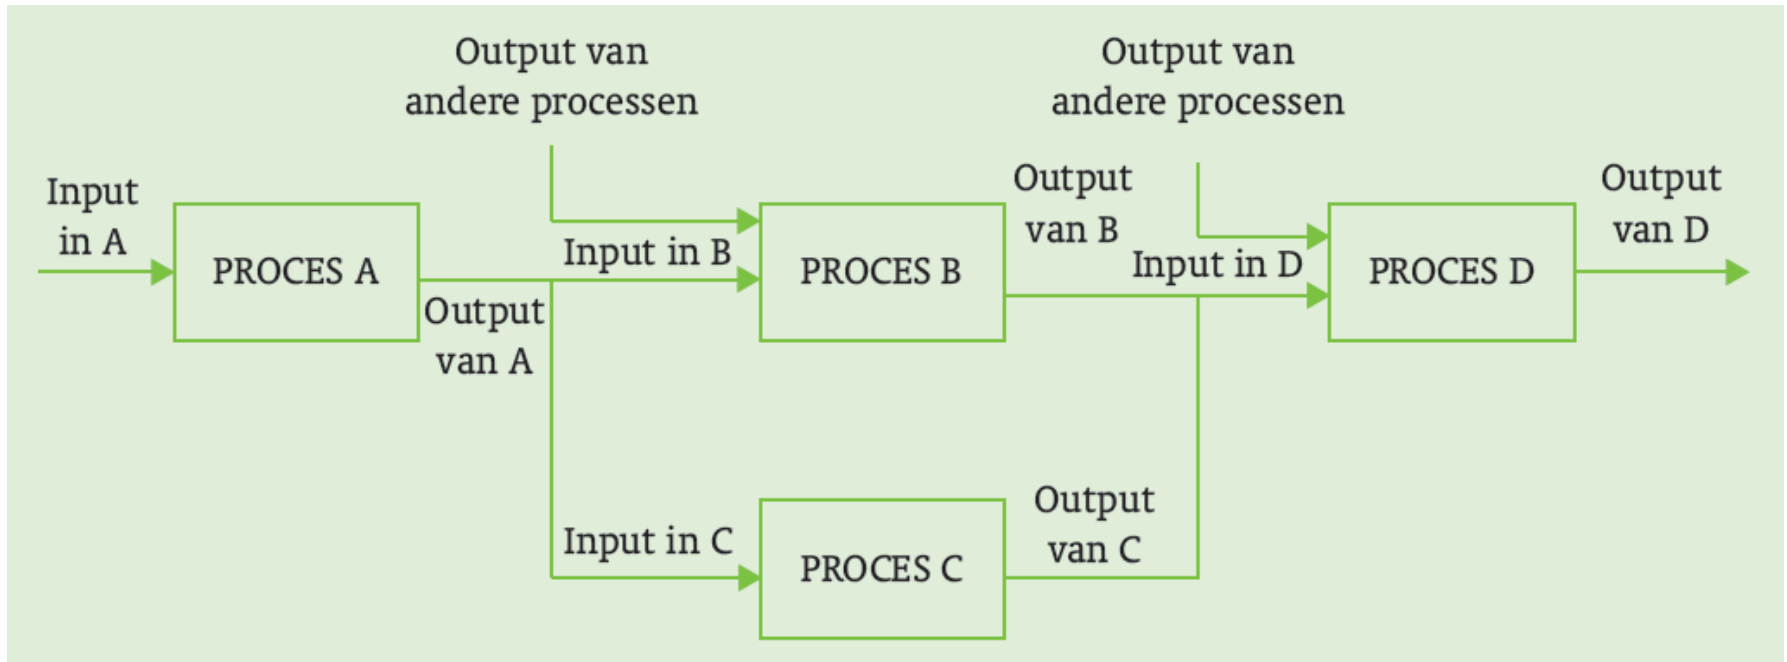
Output van andere processen

Output van andere processen

Input in A

PROCES A

Output van A

Input in B

PROCES B

Output van B

Input in D

PROCES D

Output van D

Input in C

PROCES C

Output van C